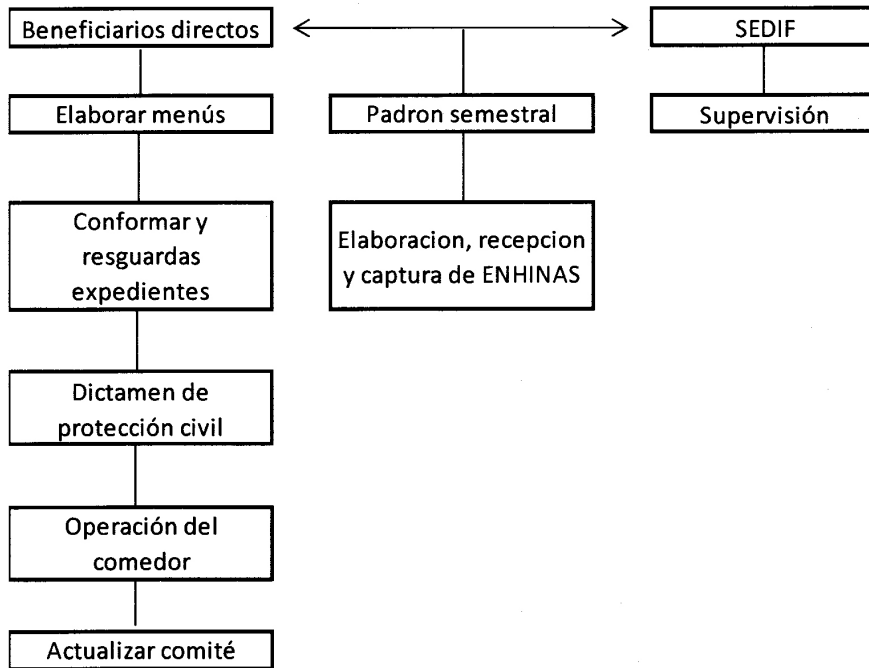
Beneficiarios directos

SEDIF

Elaborar menús

Padron semestral

Supervisión

Conformar y resguardas expedientes

Elaboracion, recepcion y captura de ENHINAS

Dictamen de protección civil

Operación del comedor

Actualizar comité